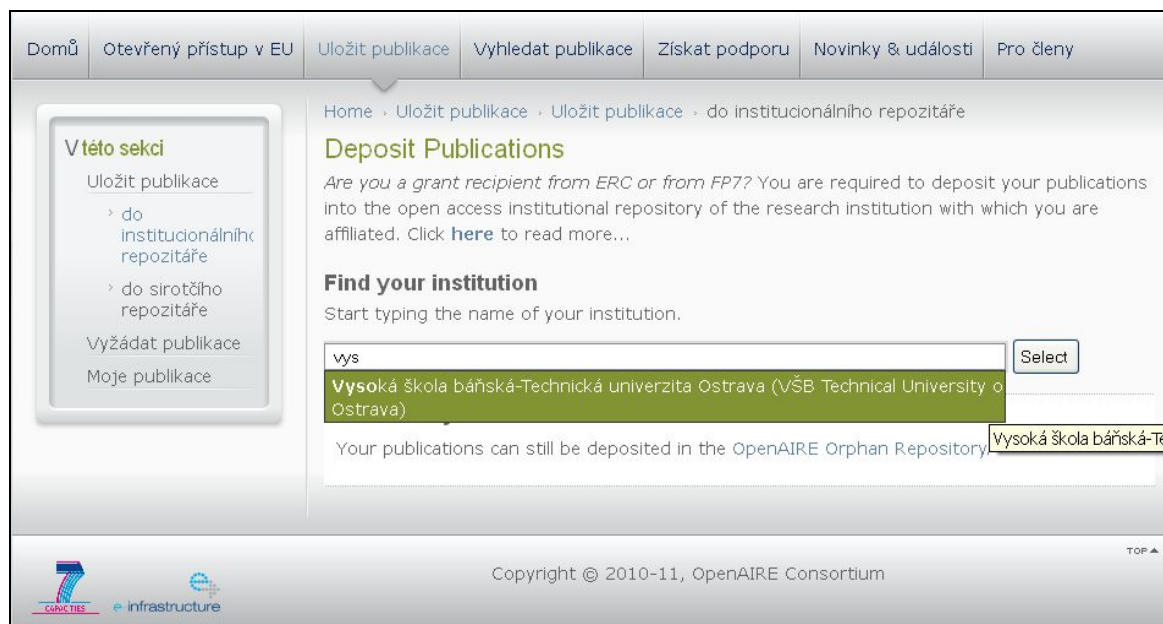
Domů | Otevřený přístup v EU | Uložit publikace | Vyhledat publikace | Získat podporu | Novinky & události | Pro členy

V této sekci
Uložit publikace
› do institucionálníh repozitáře
› do sirotčího repozitáře
Vyžádat publikace
Moje publikace

Home › Uložit publikace › Uložit publikace › do institucionálního repozitáře

Deposit Publications

*Are you a grant recipient from ERC or from FP7?* You are required to deposit your publications into the open access institutional repository of the research institution with which you are affiliated. Click **here** to read more...

**Find your institution**

Start typing the name of your institution.

vys

Select

**Vyso**ká škola báňská-Technická univerzita Ostrava (VŠB Technical University o Ostrava)

Vysoká škola báňská-Te

Your publications can still be deposited in the OpenAIRE Orphan Repository

TOP ▲

Copyright © 2010-11, OpenAIRE Consortium

CAPACITIES e-infrastructure